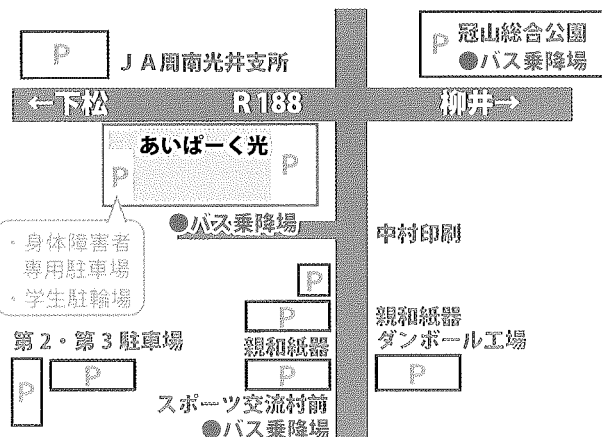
P
ＪＡ周南光井支所

P
冠山総合公園
●バス乗降場

←下松
R188
柳井→

あいぱーく光
P
P

・身体障害者
専用駐車場
・学生駐輪場

●バス乗降場

中村印刷

P

P

親和紙器
ダンボール工場

第２・第３駐車場

親和紙器

P

P

P

P

スポーツ交流村前
●バス乗降場